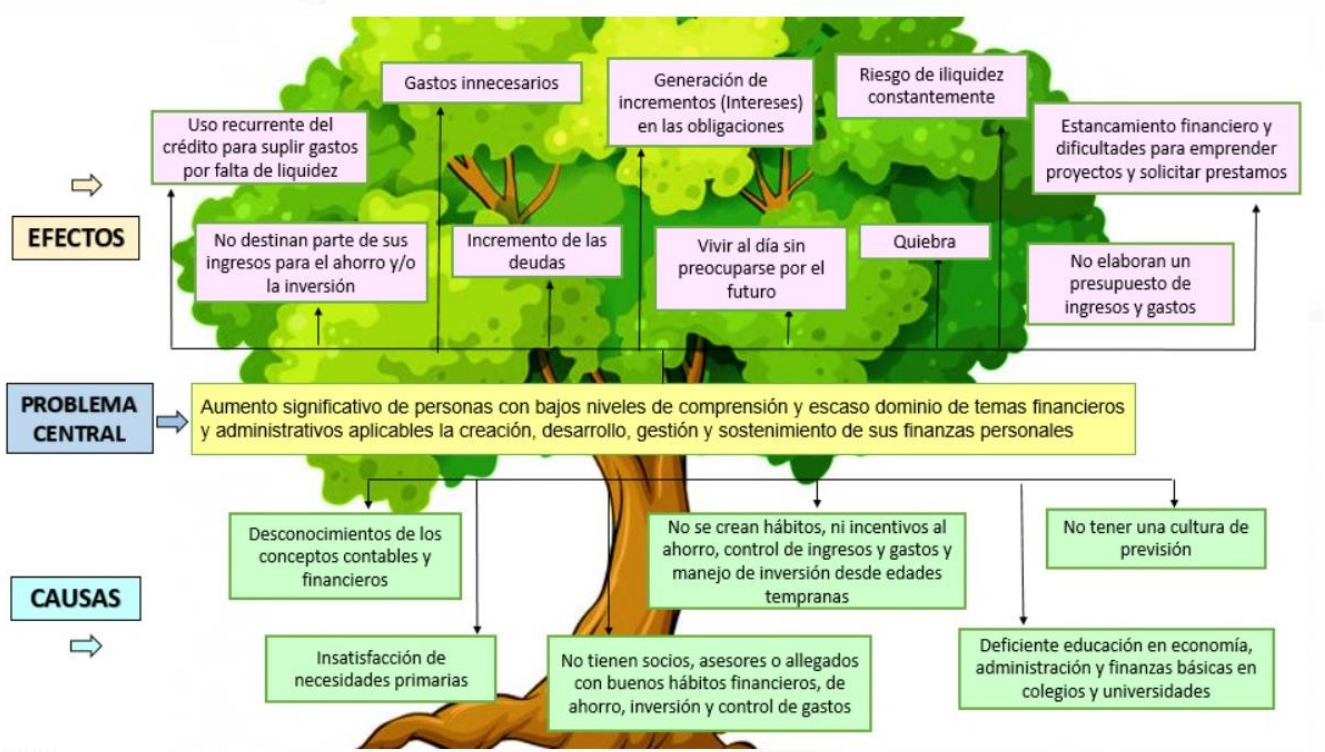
Gastos innecesarios

Generación de incrementos (Intereses) en las obligaciones

Riesgo de iliquidez constantemente

Uso recurrente del crédito para suplir gastos por falta de liquidez

Estancamiento financiero y dificultades para emprender proyectos y solicitar prestamos

EFECTOS

No destinan parte de sus ingresos para el ahorro y/o la inversión

Incremento de las deudas

Vivir al día sin preocuparse por el futuro

Quiebra

No elaboran un presupuesto de ingresos y gastos

PROBLEMA CENTRAL

Aumento significativo de personas con bajos niveles de comprensión y escaso dominio de temas financieros y administrativos aplicables la creación, desarrollo, gestión y sostenimiento de sus finanzas personales

Desconocimientos de los conceptos contables y financieros

No se crean hábitos, ni incentivos al ahorro, control de ingresos y gastos y manejo de inversión desde edades tempranas

No tener una cultura de previsión

CAUSAS

Insatisfacción de necesidades primarias

No tienen socios, asesores o allegados con buenos hábitos financieros, de ahorro, inversión y control de gastos

Deficiente educación en economía, administración y finanzas básicas en colegios y universidades